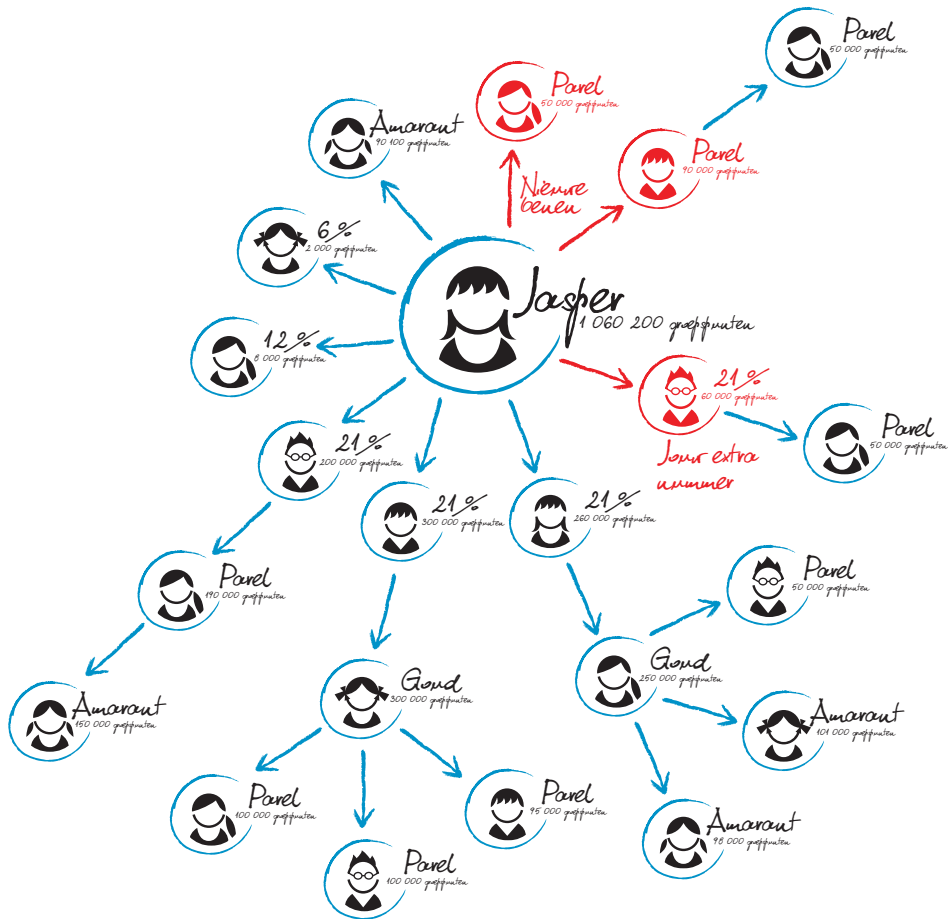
Jasper
1 060 200 groepspunten

Parel
50 000 groepspunten

Nieuwe benen

Parel
40 000 groepspunten

Parel
50 000 groepspunten

Amarant
40 100 groepspunten

6 %
2 000 groepspunten

12 %
8 000 groepspunten

21 %
60 000 groepspunten

Jouw extra nummer

Parel
50 000 groepspunten

21 %
200 000 groepspunten

21 %
300 000 groepspunten

21 %
260 000 groepspunten

Parel
190 000 groepspunten

Amarant
150 000 groepspunten

Goud
300 000 groepspunten

Goud
250 000 groepspunten

Parel
50 000 groepspunten

Amarant
101 000 groepspunten

Amarant
98 000 groepspunten

Parel
100 000 groepspunten

Parel
100 000 groepspunten

Parel
95 000 groepspunten